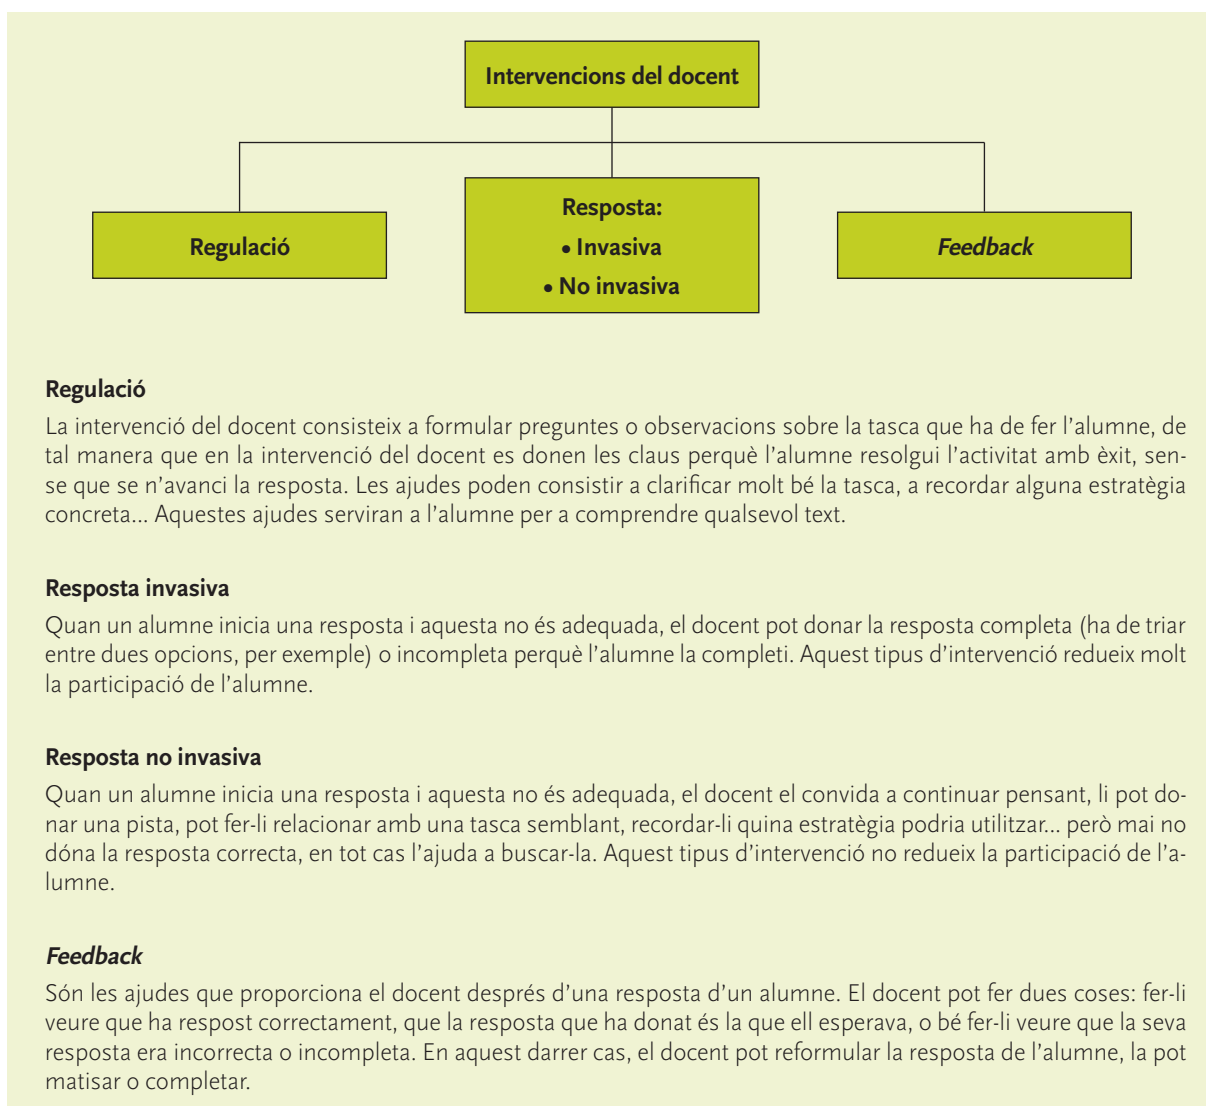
Intervencions del docent

Regulació

Resposta:
• Invasiva
• No invasiva

*Feedback*

**Regulació**
La intervenció del docent consisteix a formular preguntes o observacions sobre la tasca que ha de fer l'alumne, de tal manera que en la intervenció del docent es donen les claus perquè l'alumne resolgui l'activitat amb èxit, sense que se n'avanci la resposta. Les ajudes poden consistir a clarificar molt bé la tasca, a recordar alguna estratègia concreta... Aquestes ajudes serviran a l'alumne per a comprendre qualsevol text.

**Resposta invasiva**
Quan un alumne inicia una resposta i aquesta no és adequada, el docent pot donar la resposta completa (ha de triar entre dues opcions, per exemple) o incompleta perquè l'alumne la completi. Aquest tipus d'intervenció redueix molt la participació de l'alumne.

**Resposta no invasiva**
Quan un alumne inicia una resposta i aquesta no és adequada, el docent el convida a continuar pensant, li pot donar una pista, pot fer-li relacionar amb una tasca semblant, recordar-li quina estratègia podria utilitzar... però mai no dóna la resposta correcta, en tot cas l'ajuda a buscar-la. Aquest tipus d'intervenció no redueix la participació de l'alumne.

***Feedback***
Són les ajudes que proporciona el docent després d'una resposta d'un alumne. El docent pot fer dues coses: fer-li veure que ha respost correctament, que la resposta que ha donat és la que ell esperava, o bé fer-li veure que la seva resposta era incorrecta o incompleta. En aquest darrer cas, el docent pot reformular la resposta de l'alumne, la pot matisar o completar.